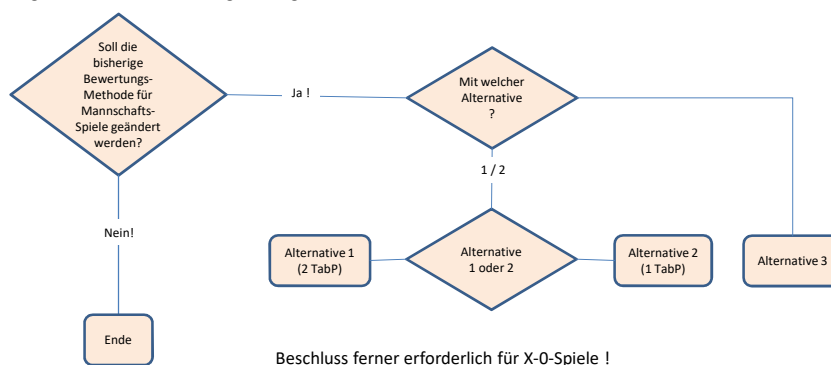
Soll die bisherige Bewertungs-Methode für Mannschafts-Spiele geändert werden?

Ja !

Mit welcher Alternative ?

1 / 2

Nein!

Alternative 1 (2 TabP)

Alternative 1 oder 2

Alternative 2 (1 TabP)

Alternative 3

Ende

Beschluss ferner erforderlich für X-0-Spiele !